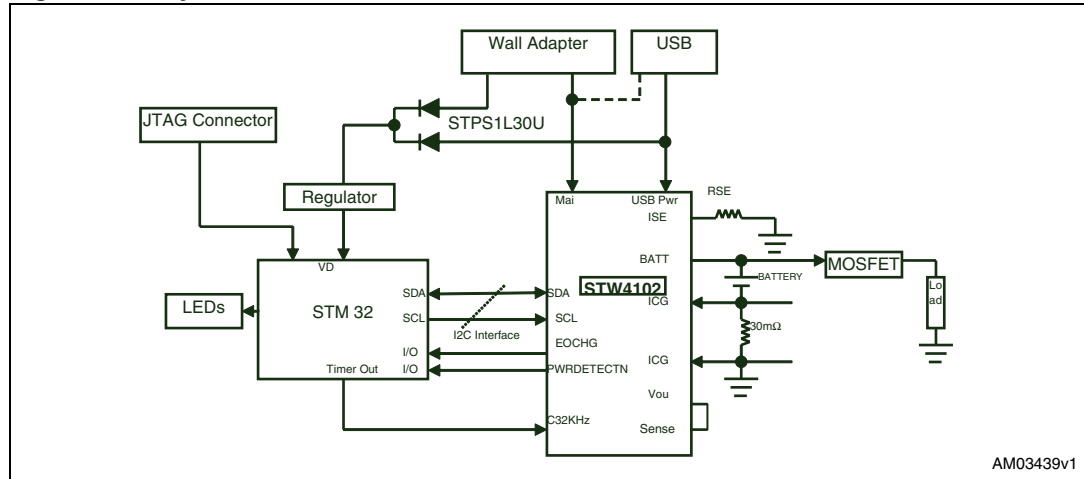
Wall Adapter
USB
JTAG Connector
STPS1L30U
Regulator
Mai
USB Pwr
RSE
ISE
BATT
MOSFET
BATTERY
VD
STW4102
SDA
SDA
LEDs
STM 32
ICG
Lo
ad
SCL
SCL
30mΩ
I2C Interface
EOCHG
I/O
ICG
Timer Out
I/O
PWRDETECTN
Vou
C32KHz
Sense
AM03439v1